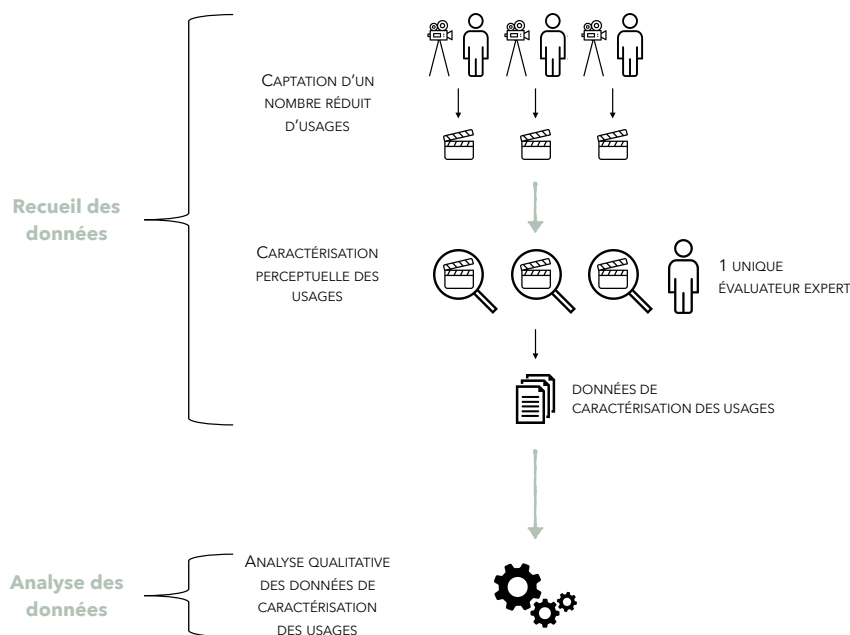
Recueil des données

Captation d'un nombre réduit d'usages

Caractérisation perceptuelle des usages

1 unique évaluateur expert

données de caractérisation des usages

Analyse des données

Analyse qualitative des données de caractérisation des usages